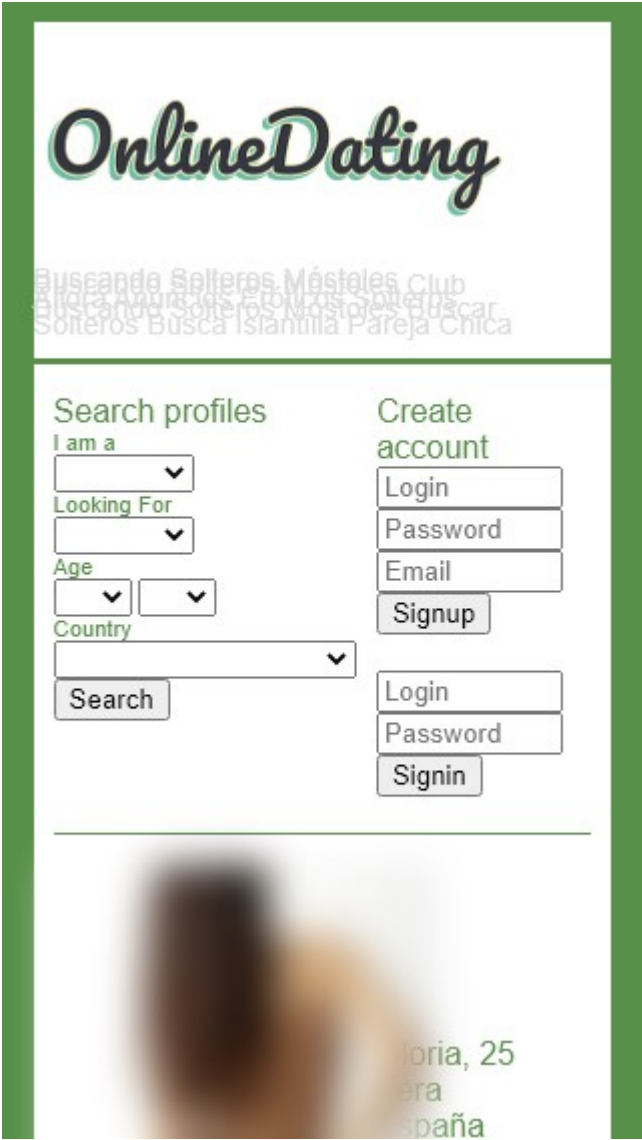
OnlineDating

Buscando Solteros Móstoles Club Ahora Anuncios Eroticos Solteros Buscando Solteros Mostoles Buscar Solteros Busca Islantilla Pareja Chica

Search profiles
I am a
Looking For
Age
Country
Search

Create account
Login
Password
Email
Signup

Login
Password
Signin

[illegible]loria, 25
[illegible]era
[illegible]spaña